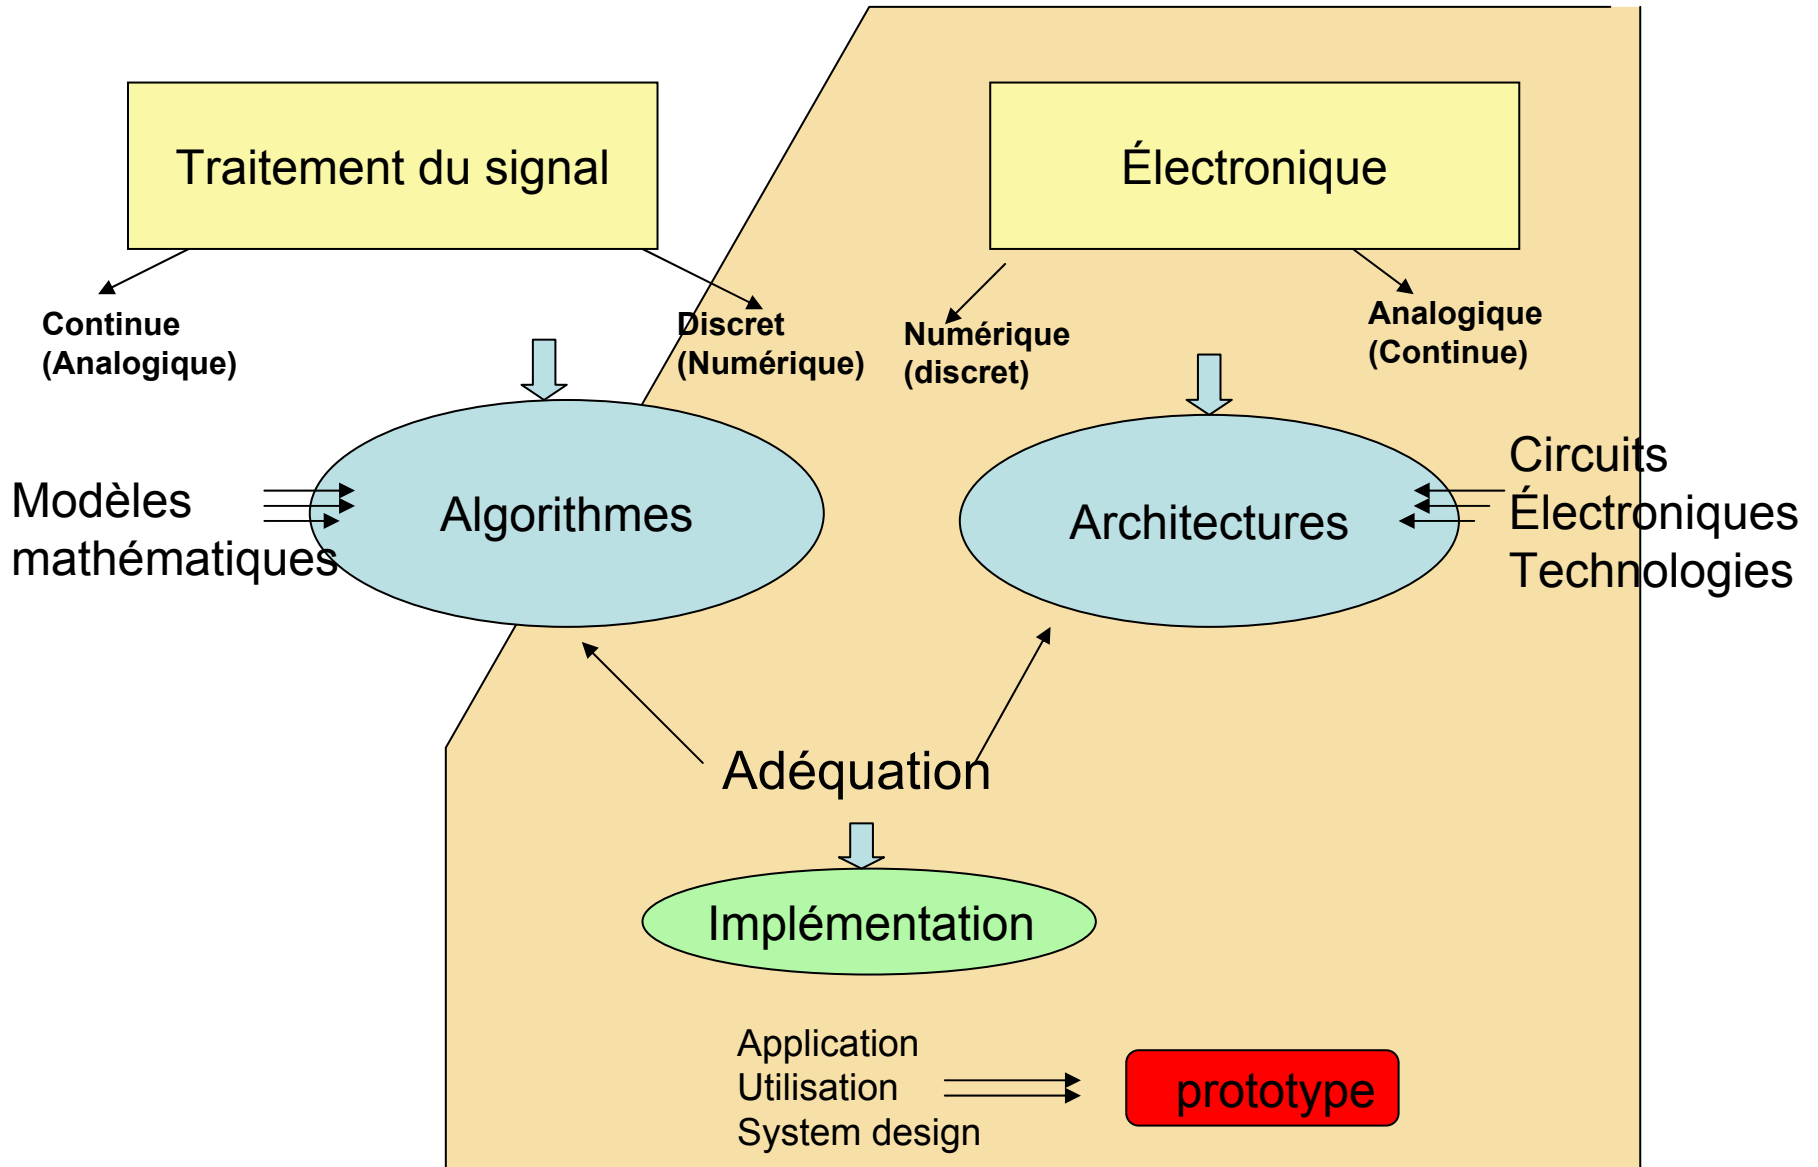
Traitement du signal

Électronique

Continue
(Analogique)

Discret
(Numérique)

Numérique
(discret)

Analogique
(Continue)

Modèles
mathématiques

Algorithmes

Architectures

Circuits
Électroniques
Technologies

Adéquation

Implémentation

Application
Utilisation
System design

prototype